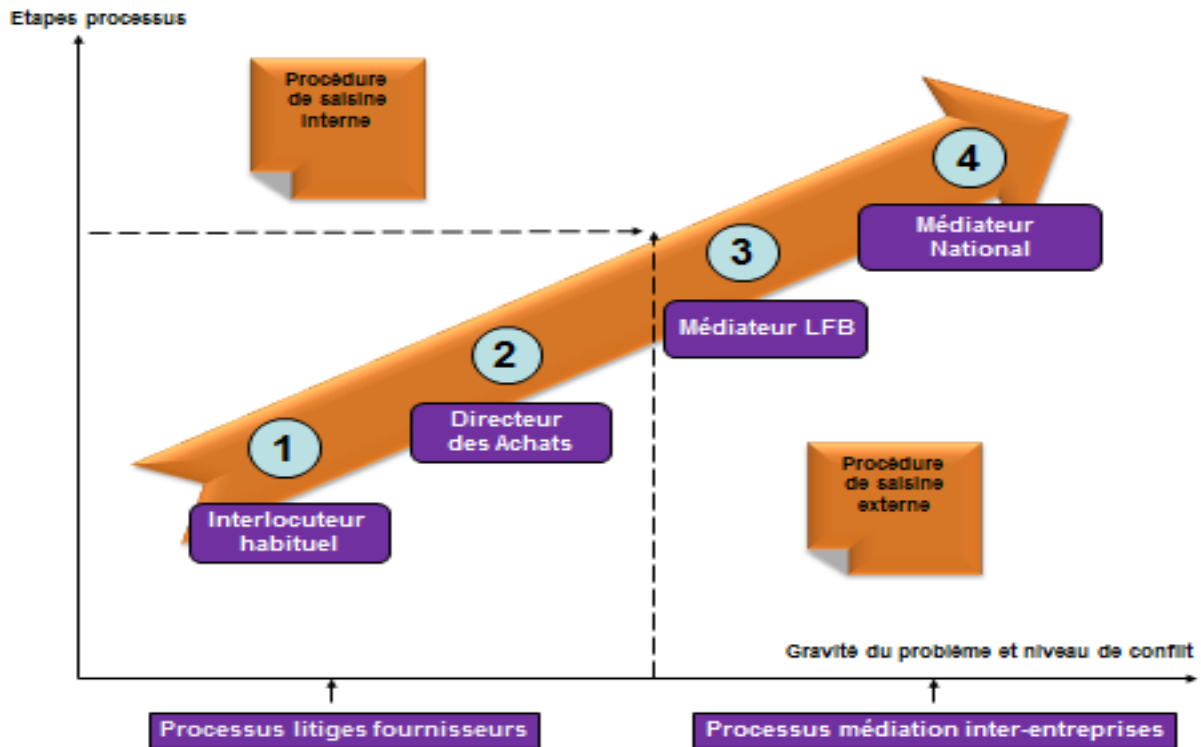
Etapes processus

Procédure de saisine interne

4

Médiateur National

3

Médiateur LFB

2

Directeur des Achats

1

Interlocuteur habituel

Procédure de saisine externe

Gravité du problème et niveau de conflit

Processus litiges fournisseurs

Processus médiation inter-entreprises